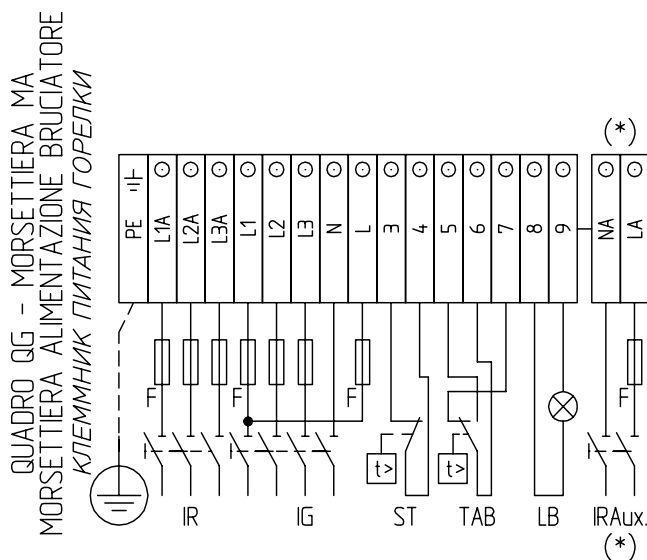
QUADRO QG - MORSETTIERA MA
MORSETTIERA ALIMENTAZIONE BRUCIATORE
КЛЕММНИК ПИТАНИЯ ГОРЕЛКИ

(*)

| PE | L1A | L2A | L3A | L1 | L2 | L3 | N | L | 3 | 4 | 5 | 6 | 7 | 8 | 9 | NA | LA |
|---|---|---|---|---|---|---|---|---|---|---|---|---|---|---|---|---|---|

F
F
F
F

t>
t>

IR
IG
ST
TAB
LB
IRAux.
(*)